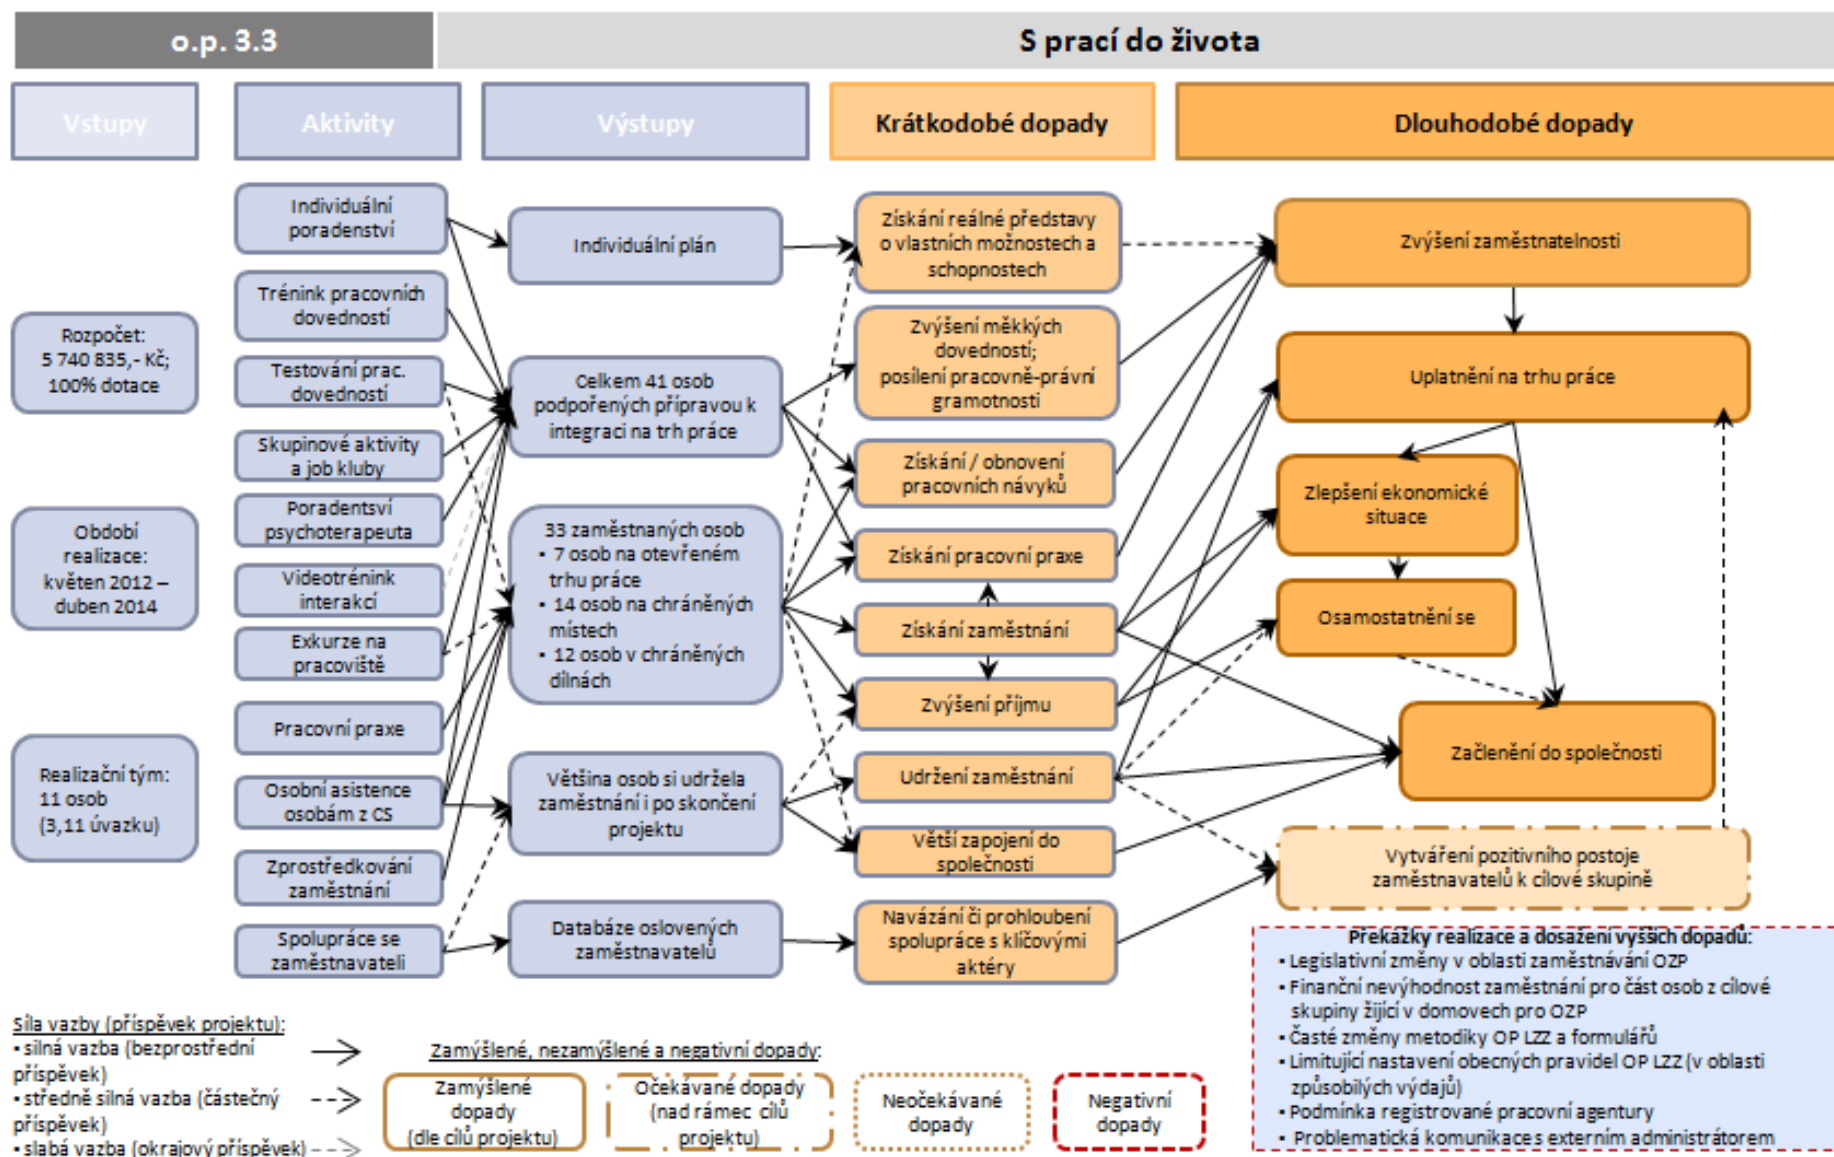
o.p. 3.3

S prací do života

Vstupy

Aktivity

Výstupy

Krátkodobé dopady

Dlouhodobé dopady

Rozpočet: 5 740 835,- Kč; 100% dotace

Období realizace: květen 2012 – duben 2014

Realizační tým: 11 osob (3,11 úvazku)

Individuální poradenství

Trénink pracovních dovedností

Testování prac. dovedností

Skupinové aktivity a job kluby

Poradenství psychoterapeuta

Videotrénink interakcí

Exkurze na pracoviště

Pracovní praxe

Osobní asistence osobám z CS

Zprostředkování zaměstnání

Spolupráce se zaměstnavateli

Individuální plán

Celkem 41 osob podpořených přípravou k integraci na trh práce

33 zaměstnaných osob
• 7 osob na otevřeném trhu práce
• 14 osob na chráněných místech
• 12 osob v chráněných dílnách

Většina osob si udržela zaměstnání i po skončení projektu

Databáze oslovených zaměstnavatelů

Získání reálné představy o vlastních možnostech a schopnostech

Zvýšení měkkých dovedností; posílení pracovně-právní gramotnosti

Získání / obnovení pracovních návyků

Získání pracovní praxe

Získání zaměstnání

Zvýšení příjmu

Udržení zaměstnání

Větší zapojení do společnosti

Navázání či prohloubení spolupráce s klíčovými aktéry

Zvýšení zaměstnatelnosti

Uplatnění na trhu práce

Zlepšení ekonomické situace

Osamostatnění se

Začlenění do společnosti

Vytváření pozitivního postoje zaměstnavatelů k cílové skupině

Překážky realizace a dosažení vyšších dopadů:
• Legislativní změny v oblasti zaměstnávání OZP
• Finanční nevýhodnost zaměstnání pro část osob z cílové skupiny žijící v domovech pro OZP
• Časté změny metodiky OP LZZ a formulářů
• Limitující nastavení obecných pravidel OP LZZ (v oblasti způsobilých výdajů)
• Podmínka registrované pracovní agentury
• Problematická komunikace s externím administrátorem

Síla vazby (příspěvek projektu):
• silná vazba (bezprostřední příspěvek)
• středně silná vazba (částečný příspěvek)
• slabá vazba (okrajový příspěvek)

Zamýšlené, nezamýšlené a negativní dopady:

Zamýšlené dopady (dle cílů projektu)

Očekávané dopady (nad rámec cílů projektu)

Neočekávané dopady

Negativní dopady